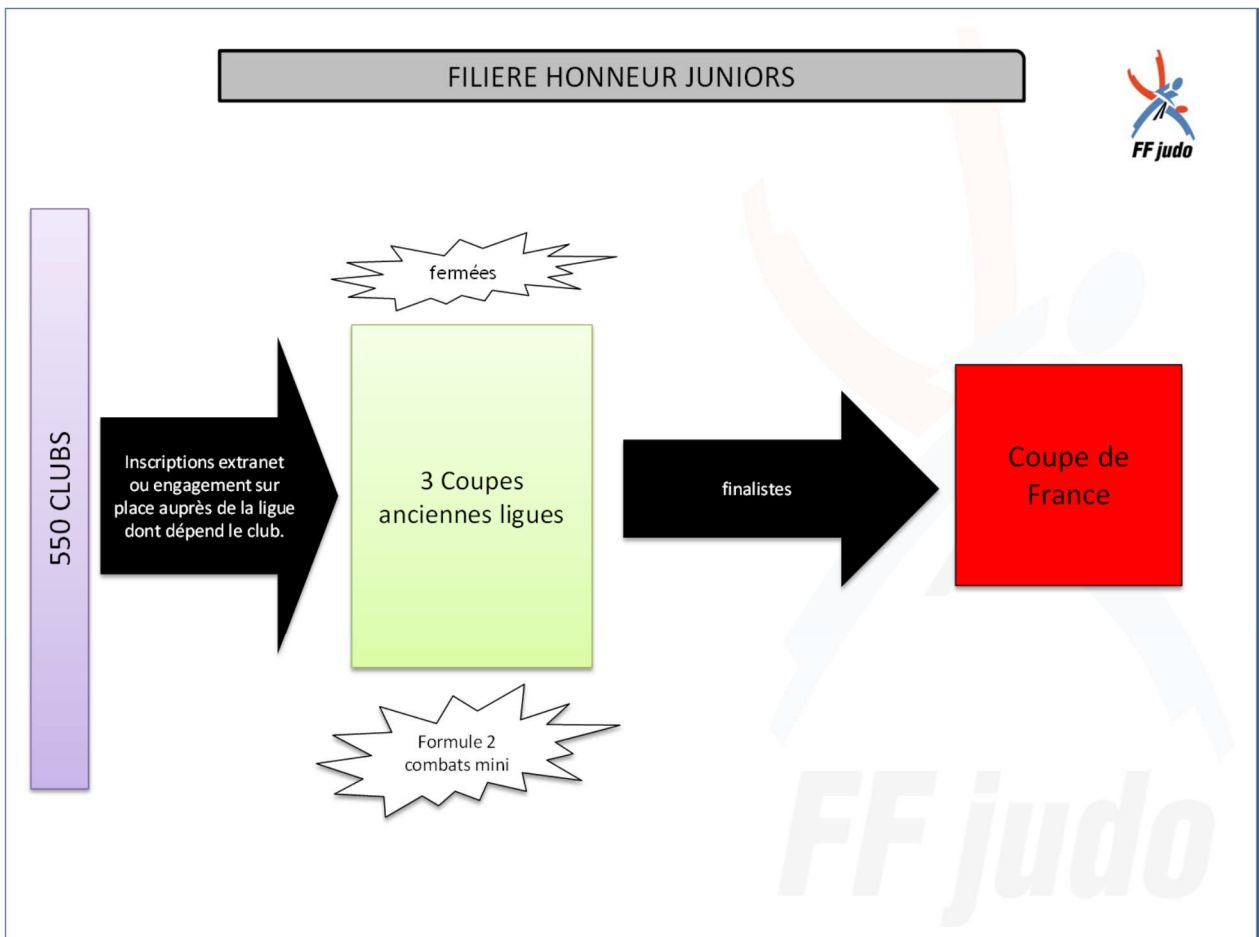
FILIERE HONNEUR JUNIORS

FF judo

550 CLUBS

Inscriptions extranet ou engagement sur place auprès de la ligue dont dépend le club.

fermées

3 Coupes anciennes ligues

Formule 2 combats mini

finalistes

Coupe de France

FF judo